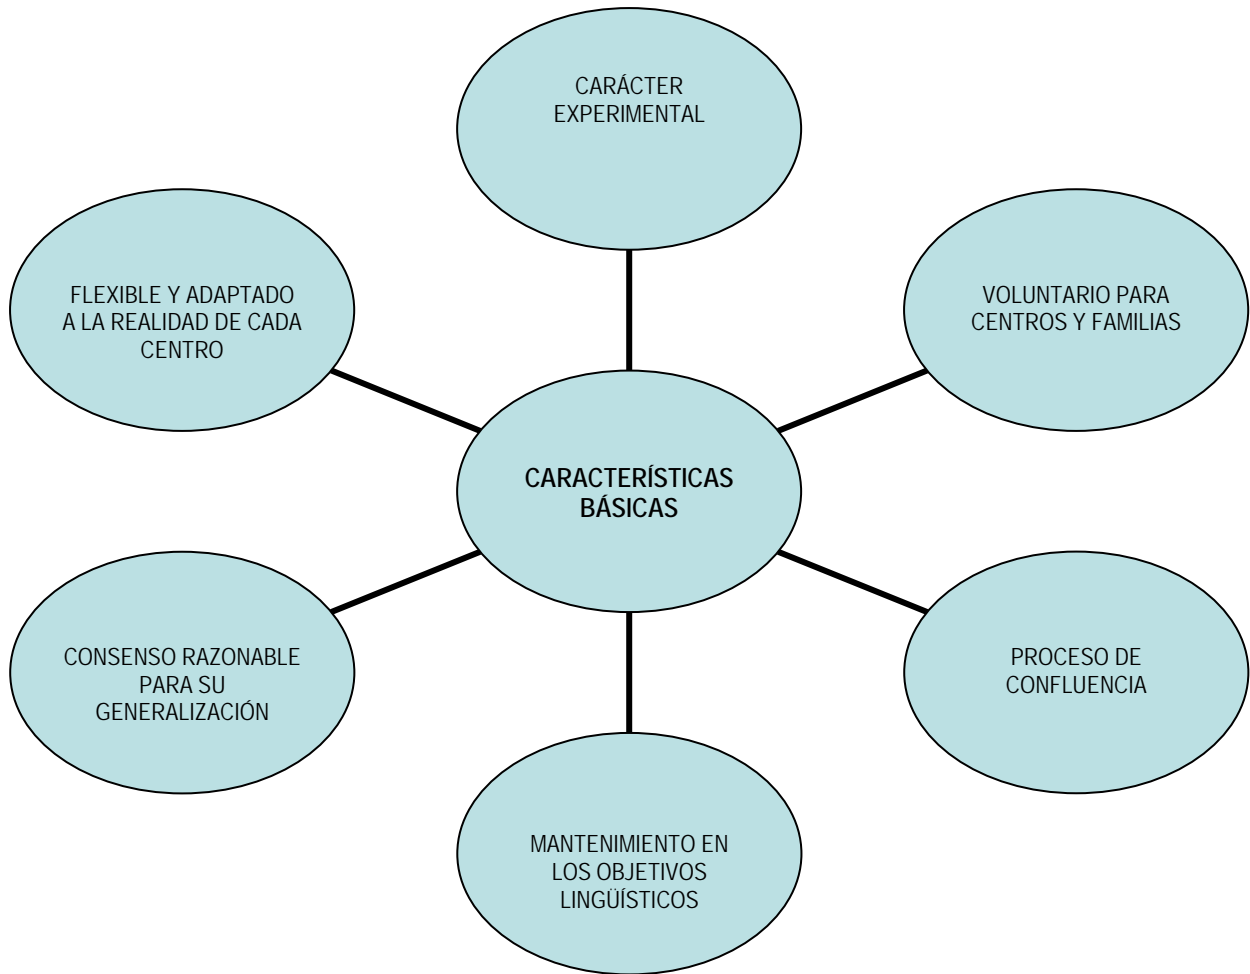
CARÁCTER EXPERIMENTAL

FLEXIBLE Y ADAPTADO A LA REALIDAD DE CADA CENTRO

VOLUNTARIO PARA CENTROS Y FAMILIAS

CARACTERÍSTICAS BÁSICAS

CONSENSO RAZONABLE PARA SU GENERALIZACIÓN

PROCESO DE CONFLUENCIA

MANTENIMIENTO EN LOS OBJETIVOS LINGÜÍSTICOS